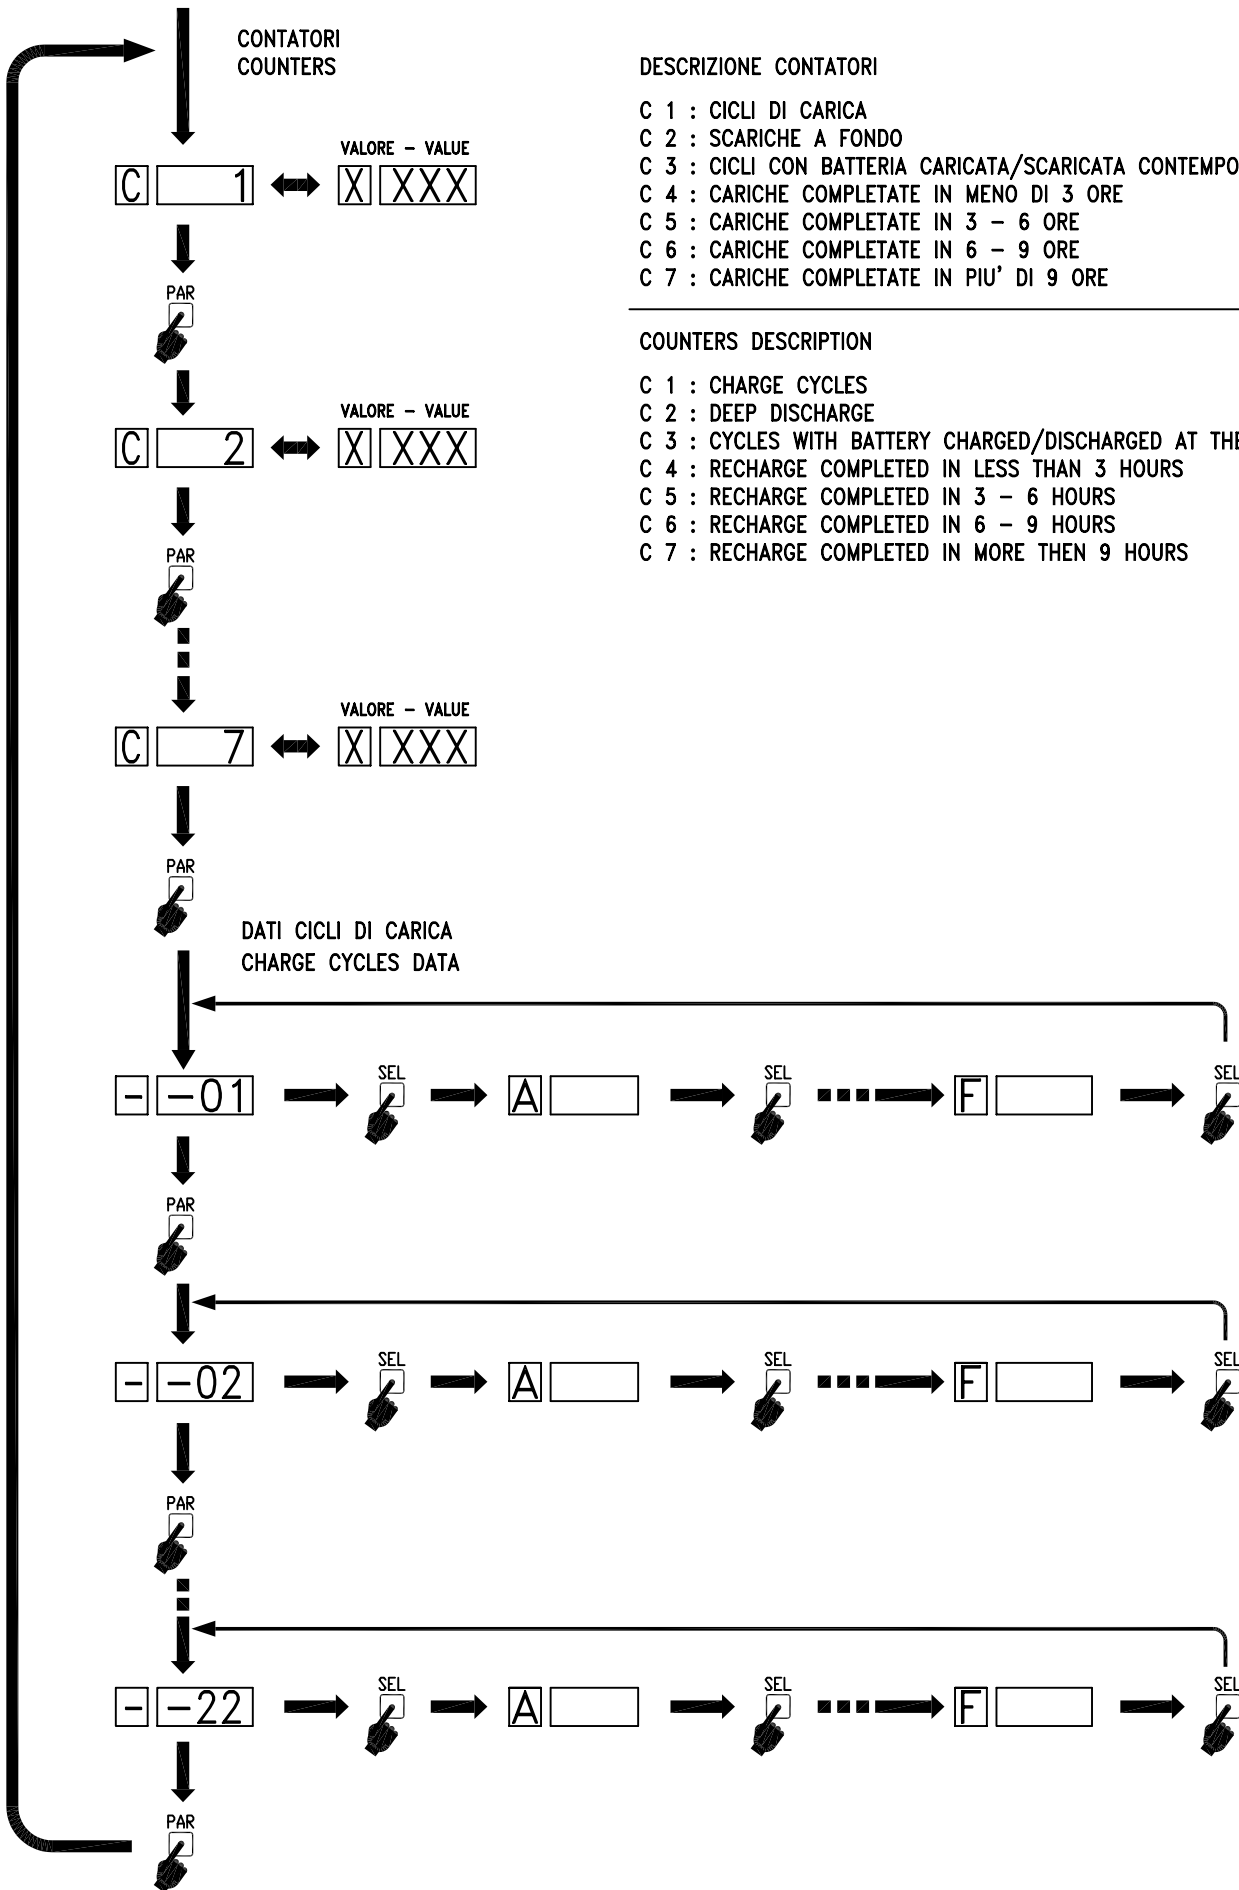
CONTATORI
COUNTERS

C 1 VALORE – VALUE X XXX

PAR

C 2 VALORE – VALUE X XXX

PAR

C 7 VALORE – VALUE X XXX

PAR

DESCRIZIONE CONTATORI

C 1 : CICLI DI CARICA
C 2 : SCARICHE A FONDO
C 3 : CICLI CON BATTERIA CARICATA/SCARICATA CONTEMPO
C 4 : CARICHE COMPLETATE IN MENO DI 3 ORE
C 5 : CARICHE COMPLETATE IN 3 – 6 ORE
C 6 : CARICHE COMPLETATE IN 6 – 9 ORE
C 7 : CARICHE COMPLETATE IN PIU' DI 9 ORE

COUNTERS DESCRIPTION

C 1 : CHARGE CYCLES
C 2 : DEEP DISCHARGE
C 3 : CYCLES WITH BATTERY CHARGED/DISCHARGED AT THE
C 4 : RECHARGE COMPLETED IN LESS THAN 3 HOURS
C 5 : RECHARGE COMPLETED IN 3 – 6 HOURS
C 6 : RECHARGE COMPLETED IN 6 – 9 HOURS
C 7 : RECHARGE COMPLETED IN MORE THEN 9 HOURS

DATI CICLI DI CARICA
CHARGE CYCLES DATA

- –01 SEL A SEL F SEL

PAR

- –02 SEL A SEL F SEL

PAR

- –22 SEL A SEL F SEL

PAR